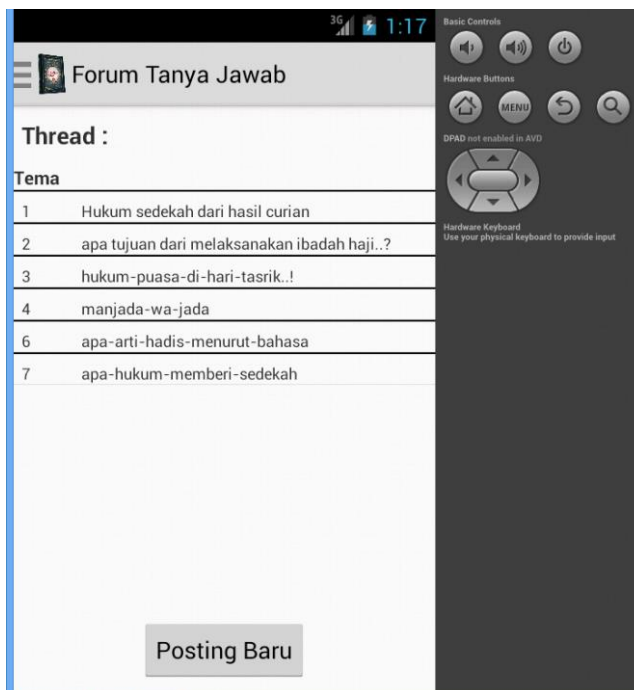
3G 1:17

Forum Tanya Jawab

Thread :

Tema

| | |
|---|---|
| 1 | Hukum sedekah dari hasil curian |
| 2 | apa tujuan dari melaksanakan ibadah haji..? |
| 3 | hukum-puasa-di-hari-tasrik..! |
| 4 | manjada-wa-jada |
| 6 | apa-arti-hadis-menurut-bahasa |
| 7 | apa-hukum-memberi-sedekah |

Posting Baru

Basic Controls

Hardware Buttons

MENU

DPAD not enabled in AVD

Hardware Keyboard
Use your physical keyboard to provide input